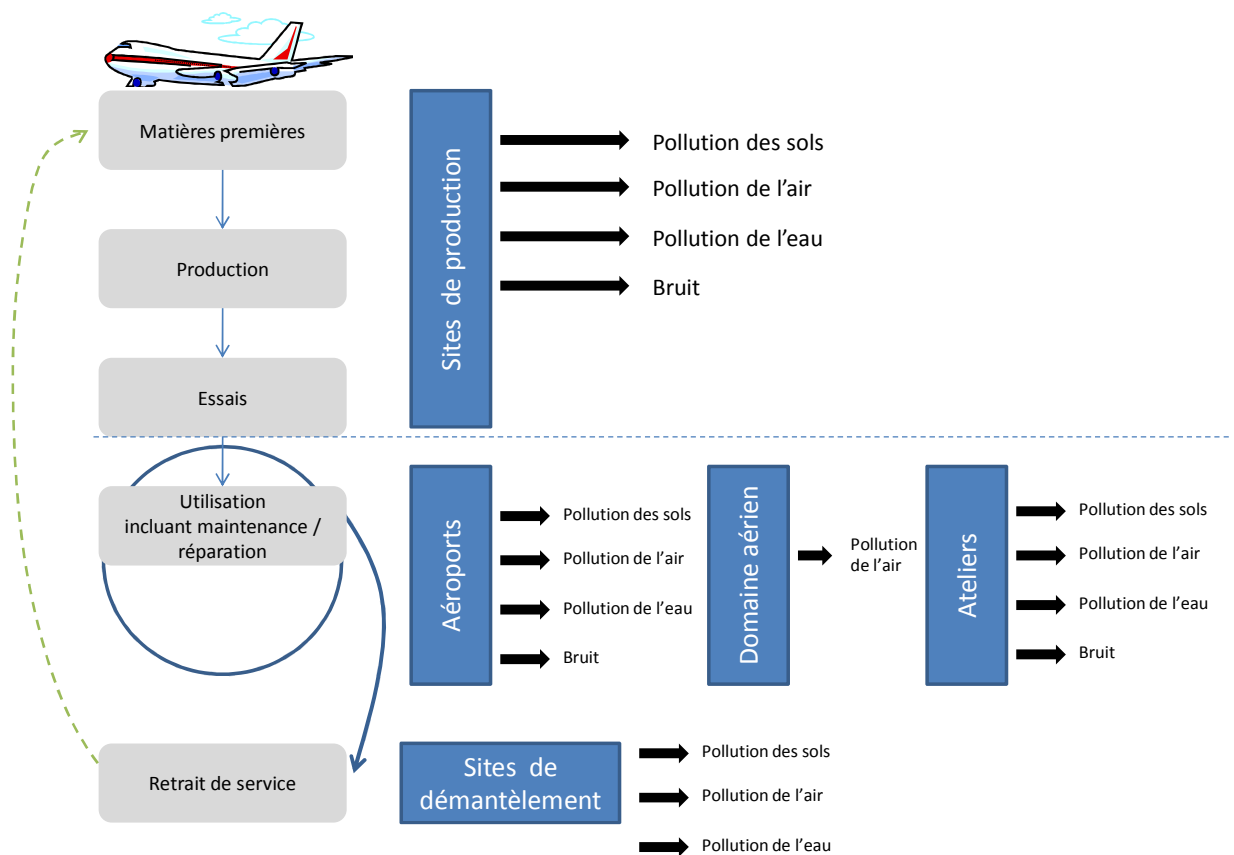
Matières premières

Production

Essais

Sites de production

Pollution des sols

Pollution de l'air

Pollution de l'eau

Bruit

Utilisation incluant maintenance / réparation

Aéroports

Pollution des sols

Pollution de l'air

Pollution de l'eau

Bruit

Domaine aérien

Pollution de l'air

Ateliers

Pollution des sols

Pollution de l'air

Pollution de l'eau

Bruit

Retrait de service

Sites de démantèlement

Pollution des sols

Pollution de l'air

Pollution de l'eau